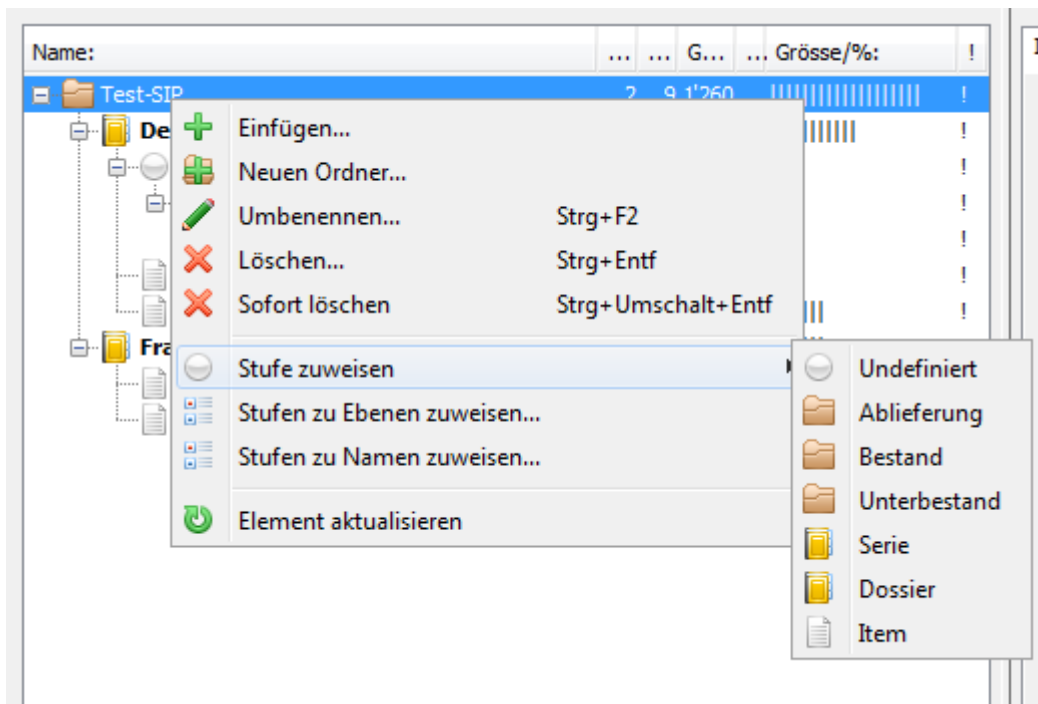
| Name: | ... | ... | G... | ... | Grösse/%: | ! |
|---|---|---|---|---|---|---|
| Test-SIP | 2 | 9 | 1'260 | | | ! |
| De | | | | | | ! |
| | | | | | | ! |
| | | | | | | ! |
| | | | | | | ! |
| | | | | | | ! |
| | | | | | | ! |
| Fra | | | | | | |

Einfügen...
Neuen Ordner...
Umbenennen... Strg+F2
Löschen... Strg+Entf
Sofort löschen Strg+Umschalt+Entf
Stufe zuweisen
Stufen zu Ebenen zuweisen...
Stufen zu Namen zuweisen...
Element aktualisieren

Undefiniert
Ablieferung
Bestand
Unterbestand
Serie
Dossier
Item